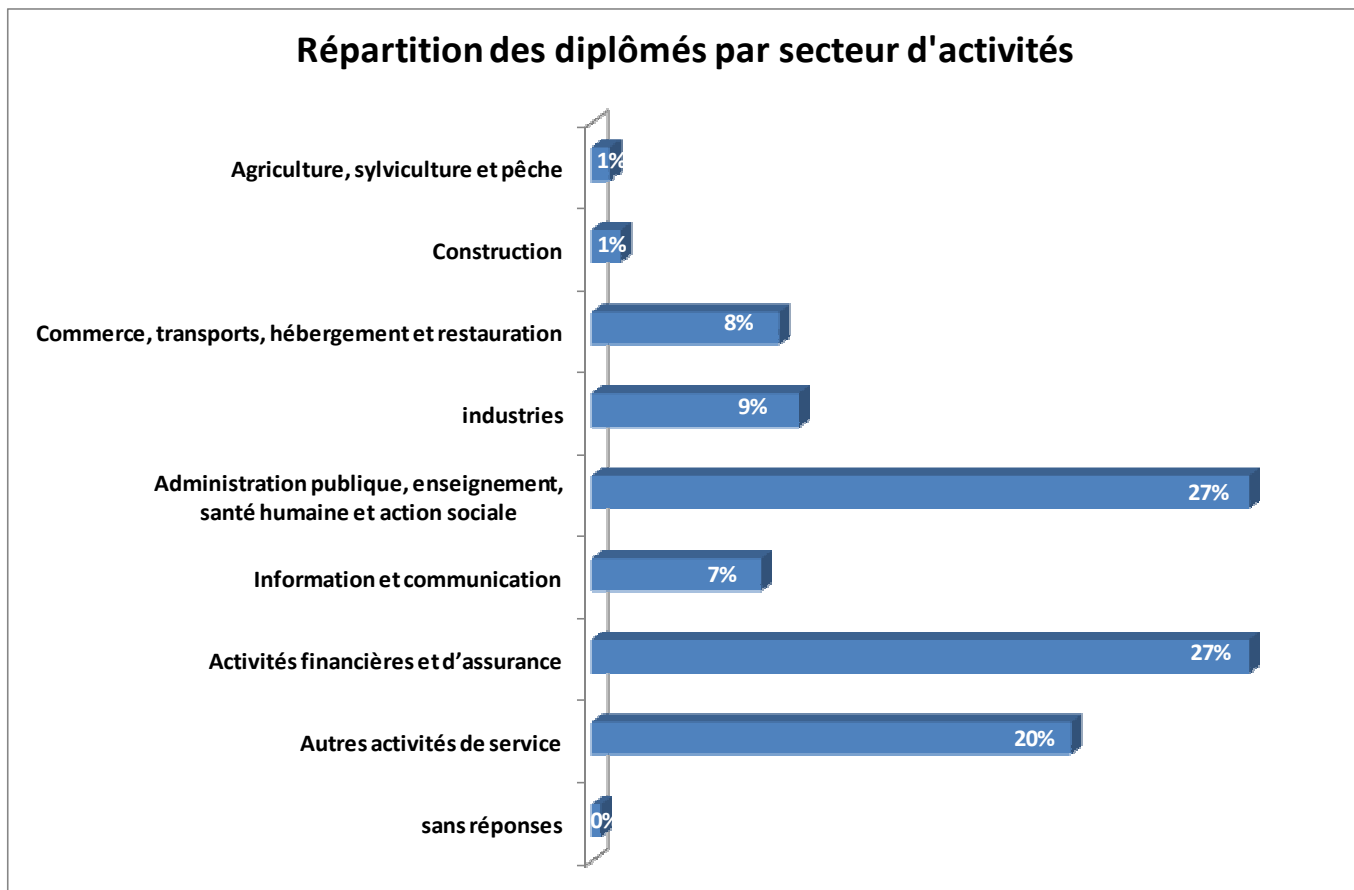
Répartition des diplômés par secteur d'activités

Agriculture, sylviculture et pêche 1%

Construction 1%

Commerce, transports, hébergement et restauration 8%

industries 9%

Administration publique, enseignement, santé humaine et action sociale 27%

Information et communication 7%

Activités financières et d’assurance 27%

Autres activités de service 20%

sans réponses 0%